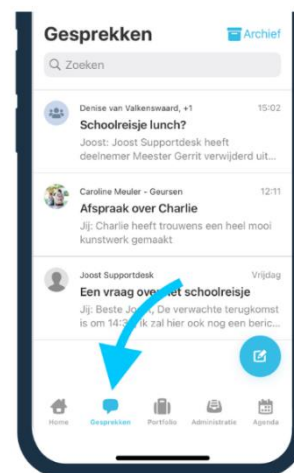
Gesprekken

Archief

Zoeken

Denise van Valkenswaard, +1 15:02
Schoolreisje lunch?
Joost: Joost Supportdesk heeft deelnemer Meester Gerrit verwijderd uit...

Caroline Meuler - Geursen 12:11
Afspraak over Charlie
Jij: Charlie heeft trouwens een heel mooi kunstwerk gemaakt

Joost Supportdesk Vrijdag
Een vraag ove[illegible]t schoolreisje
Jij: Beste Jo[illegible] De verwachte terugkomst is om 14:3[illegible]k zal hier ook nog een beric...

Home
Gesprekken
Portfolio
Administratie
Agenda